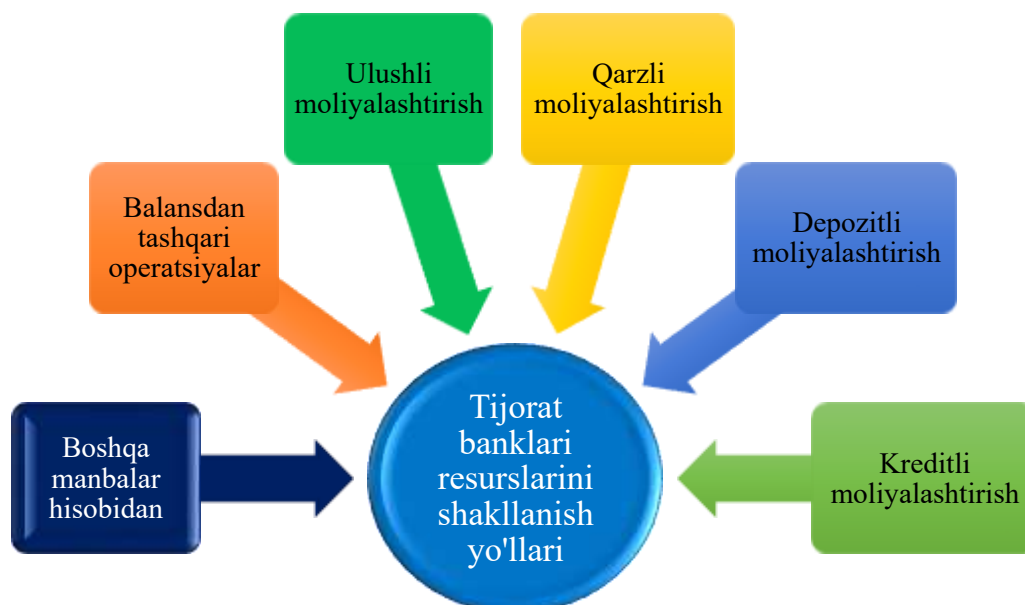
Ulushli moliyalashtirish

Qarzli moliyalashtirish

Balansdan tashqari operatsiyalar

Depozitli moliyalashtirish

Boshqa manbalar hisobidan

Tijorat banklari resurslarini shakllanish yo'llari

Kreditli moliyalashtirish